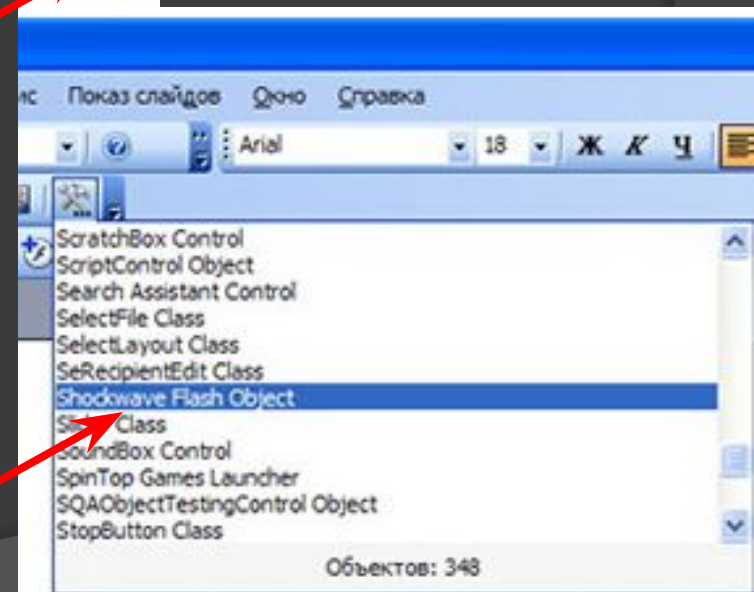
ис Показ слайдов Окно Справка

Arial 18 Ж К Ч

ScratchBox Control
ScriptControl Object
Search Assistant Control
SelectFile Class
SelectLayout Class
SeRecipientEdit Class
Shockwave Flash Object
Sl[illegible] Class
SoundBox Control
SpinTop Games Launcher
SQAObjectTestingControl Object
StopButton Class

Объектов: 348